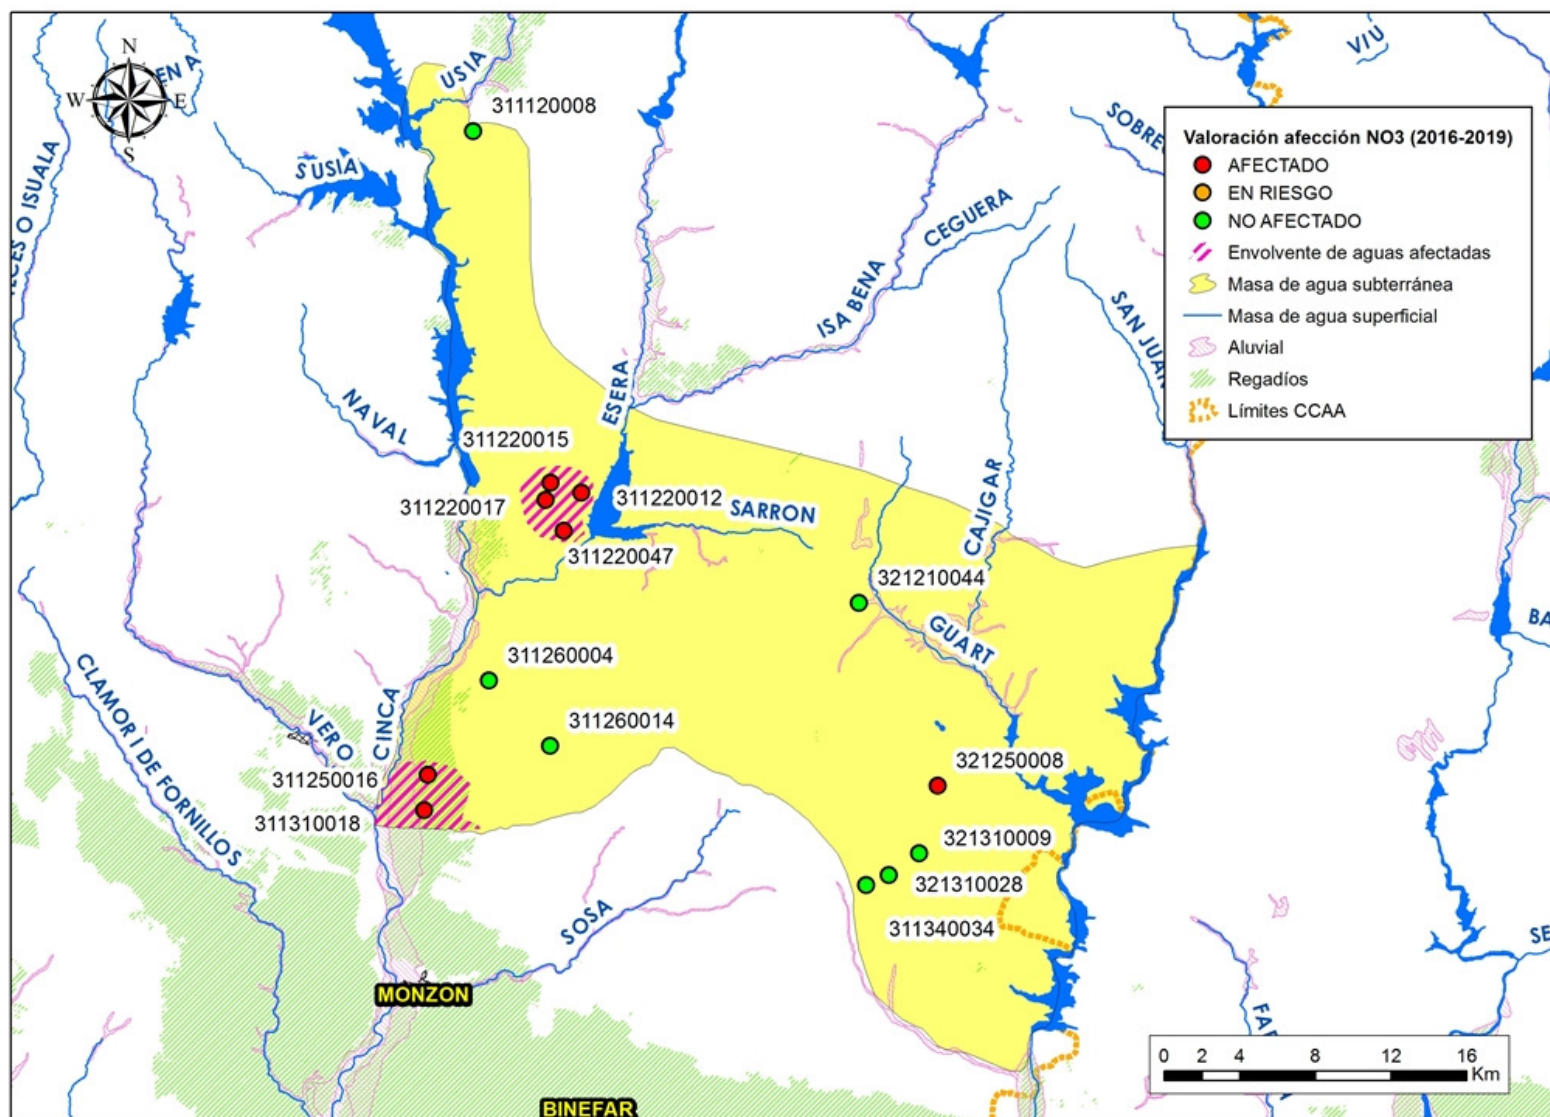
N
W
E
S
ENA
USIA
VIU
SOBRE
311120008
SUSIA
ACES O ISUALA
Valoración afección NO3 (2016-2019)
AFECTADO
EN RIESGO
NO AFECTADO
Envolvente de aguas afectadas
Masa de agua subterránea
Masa de agua superficial
Aluvial
Regadíos
Límites CCAA
CEGUERA
ISABENA
SAN JUAN
NAVAL
ESERA
311220015
311220017
311220012
SARRON
311220047
CAJIGAR
321210044
GUART
CLAMOR I DE FORNILLOS
311260004
VERO
CINCA
311260014
311250016
311310018
321250008
321310009
321310028
311340034
SOSA
MONZON
BINEFAR
BA
SE
FA
0 2 4 8 12 16
Km